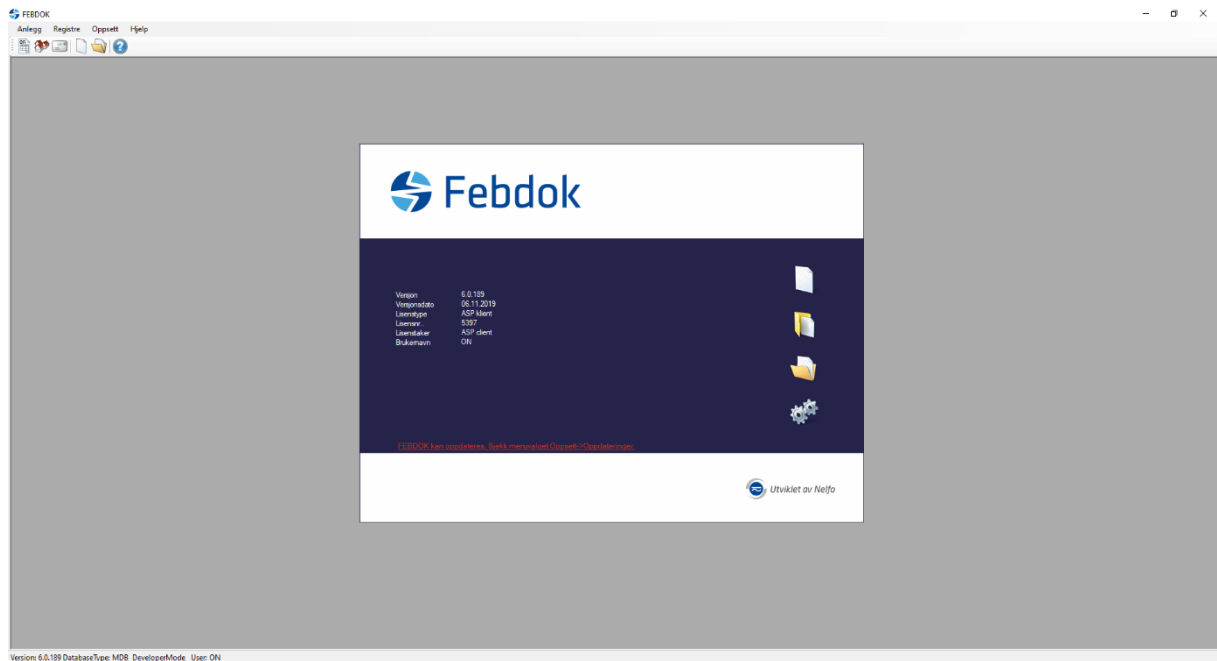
FEBDOK

Anlegg Registre Oppsett Hjelp

Febdok

| | |
|---|---|
| Versjon | 6.0.189 |
| Versjonsdato | 06.11.2019 |
| Lisenstype | ASP klient |
| Lisensnr. | 5397 |
| Lisenstaker | ASP client |
| Brukernavn | ON |

FEBDOK kan oppdateres. Sjekk menyvalget Oppsett->Oppdateringer.

Utviklet av Nelfo

Version: 6.0.189 DatabaseType: MDB DeveloperMode User: ON